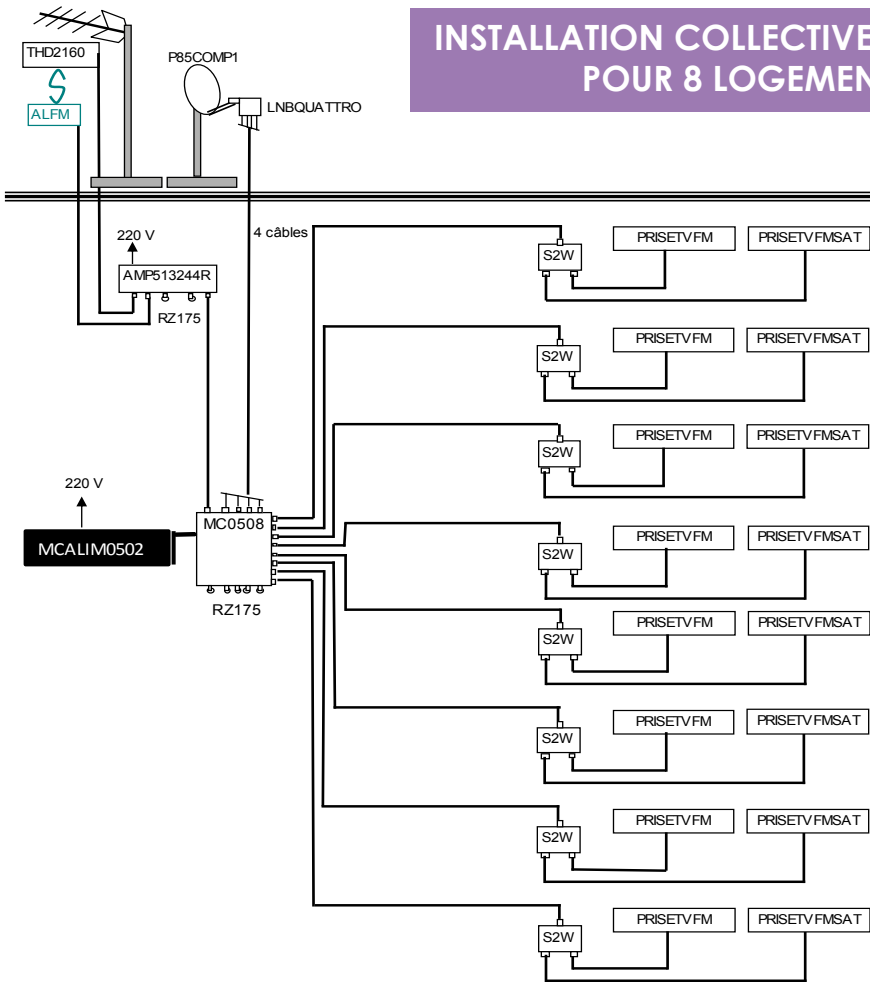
INSTALLATION COLLECTIVE
POUR 8 LOGEMEN

THD2160

ALFM

P85COMP1

LNBQUATTRO

220 V

AMP513244R

RZ175

4 câbles

220 V

MCALIM0502

MC0508

RZ175

S2W
PRISETVFM
PRISETVFMSAT

S2W
PRISETVFM
PRISETVFMSAT

S2W
PRISETVFM
PRISETVFMSAT

S2W
PRISETVFM
PRISETVFMSAT

S2W
PRISETVFM
PRISETVFMSAT

S2W
PRISETVFM
PRISETVFMSAT

S2W
PRISETVFM
PRISETVFMSAT

S2W
PRISETVFM
PRISETVFMSAT